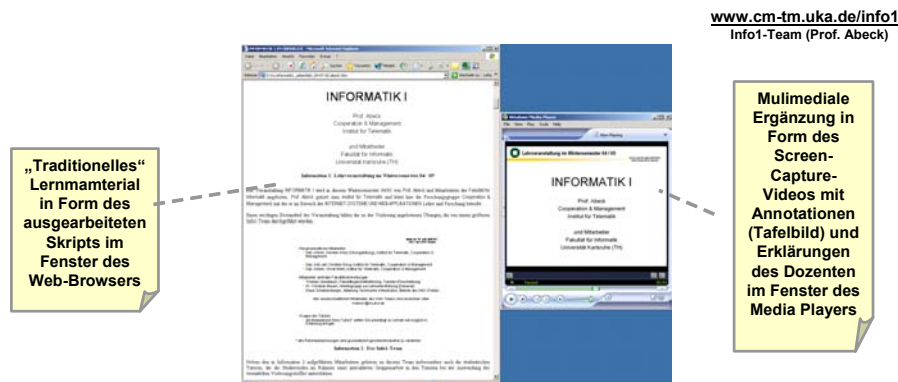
www.cm-tm.uka.de/info1
Info1-Team (Prof. Abeck)

„Traditionelles" Lernmamterial in Form des ausgearbeiteten Skripts im Fenster des Web-Browsers

INFORMATIK I

Prof. Abeck
Cooperation & Management
Institut für Telematik

und Mitarbeiter
Fakultät für Informatik
Universität Karlsruhe (TH)

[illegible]

Lehrveranstaltung im Wintersemester 04 / 05

INFORMATIK I

Prof. Abeck
Cooperation & Management
Institut für Telematik

und Mitarbeiter
Fakultät für Informatik
Universität Karlsruhe (TH)

Mulimediale Ergänzung in Form des Screen-Capture-Videos mit Annotationen (Tafelbild) und Erklärungen des Dozenten im Fenster des Media Players